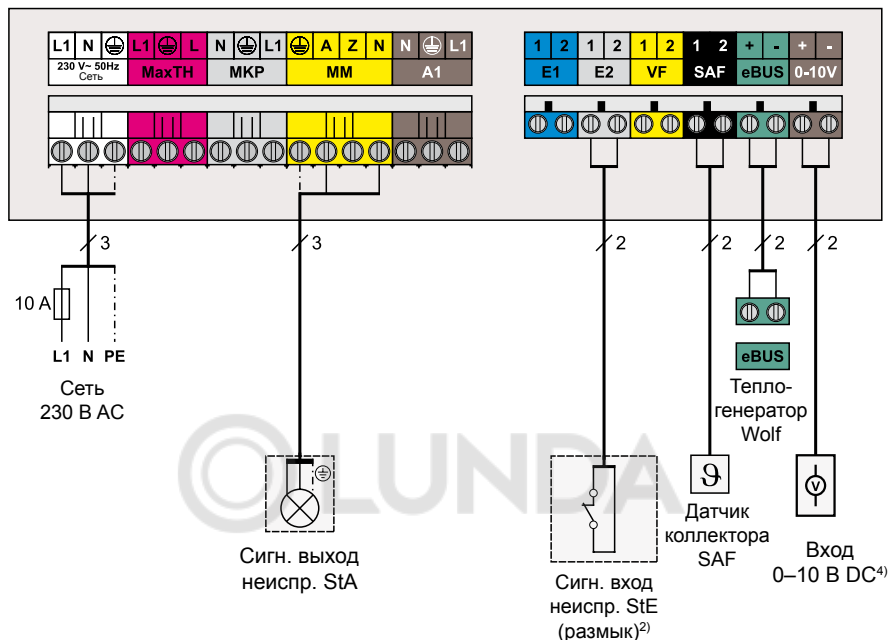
L1 N ⏚ L1 ⏚ L N ⏚ L1 ⏚ A Z N N ⏚ L1
230 V~ 50Hz Сеть
MaxTH
MKP
MM
A1

1 2 1 2 1 2 1 2 + - + -
E1 E2 VF SAF eBUS 0-10V

3
3
2
2
2
2

10 A
L1 N PE
Сеть
230 В AC

eBUS
Теплогенератор Wolf

Сигн. выход неиспр. StA

Сигн. вход неиспр. StE (размык)$^{2)}$

Датчик коллектора SAF

Вход 0–10 В DC$^{4)}$

LUNDA